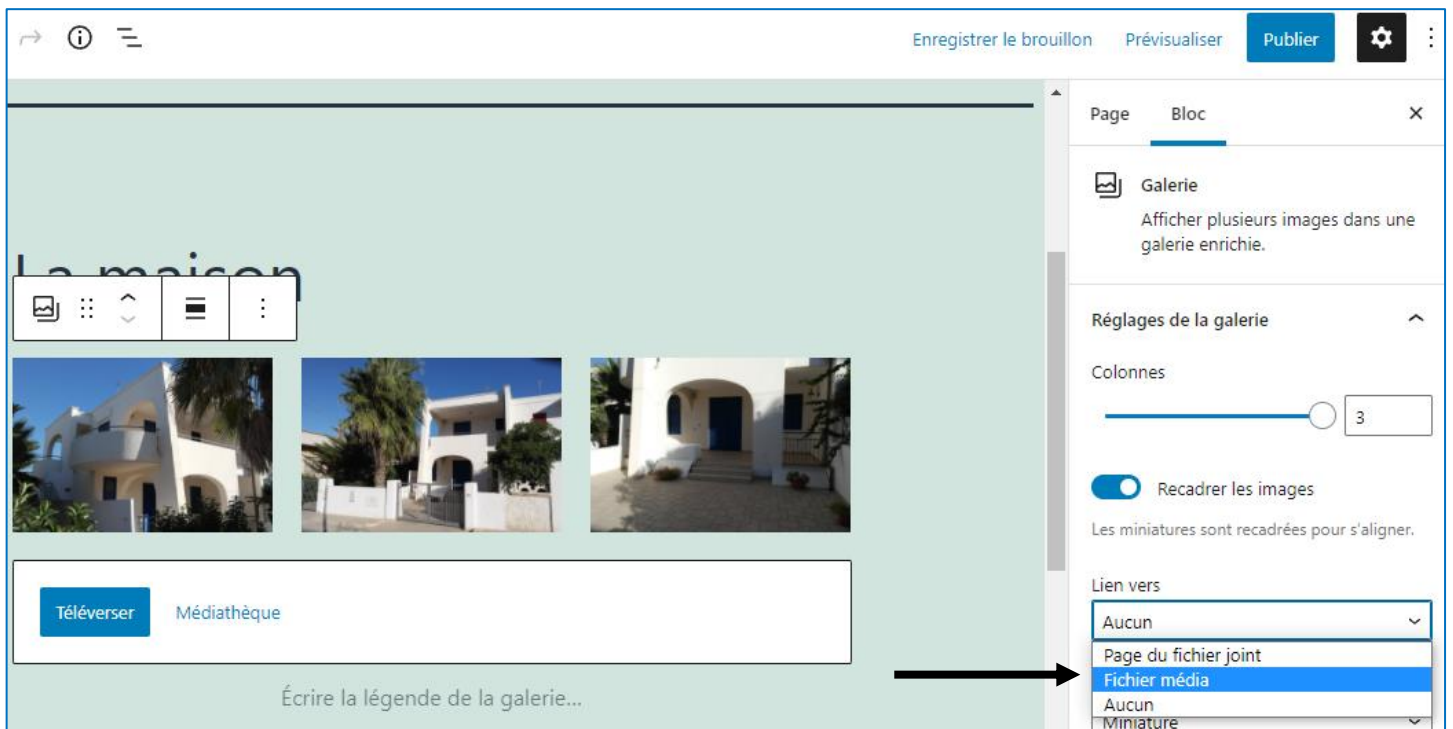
Enregistrer le brouillon Prévisualiser Publier

La maison

Téléverser Médiathèque

Écrire la légende de la galerie...

Page Bloc

Galerie

Afficher plusieurs images dans une galerie enrichie.

Réglages de la galerie

Colonnes

3

Recadrer les images

Les miniatures sont recadrées pour s'aligner.

Lien vers

Aucun

Page du fichier joint

Fichier média

Aucun

Miniature